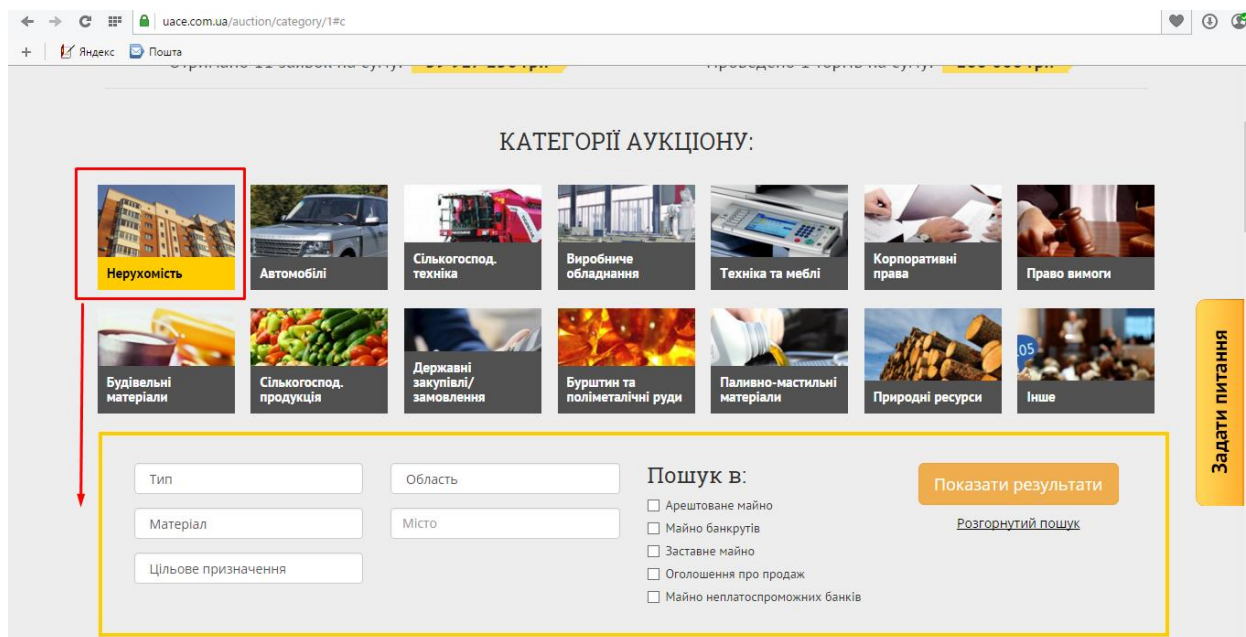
uace.com.ua/auction/category/1#c

Яндекс Пошта

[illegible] 11 заявок на суму: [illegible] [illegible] 1 торгів на суму: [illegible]

КАТЕГОРІЇ АУКЦІОНУ:

Нерухомість
Автомобілі
Сількогосп. техніка
Виробниче обладнання
Техніка та меблі
Корпоративні права
Право вимоги
Будівельні матеріали
Сількогосп. продукція
Державні закупівлі/ замовлення
Бурштин та поліметалічні руди
Паливно-мастильні матеріали
Природні ресурси
Інше

Задати питання

Тип
Область
Матеріал
Місто
Цільове призначення

Пошук в:
Арештоване майно
Майно банкрутів
Заставне майно
Оголошення про продаж
Майно неплатоспроможних банків

Показати результати
Розгорнутий пошук